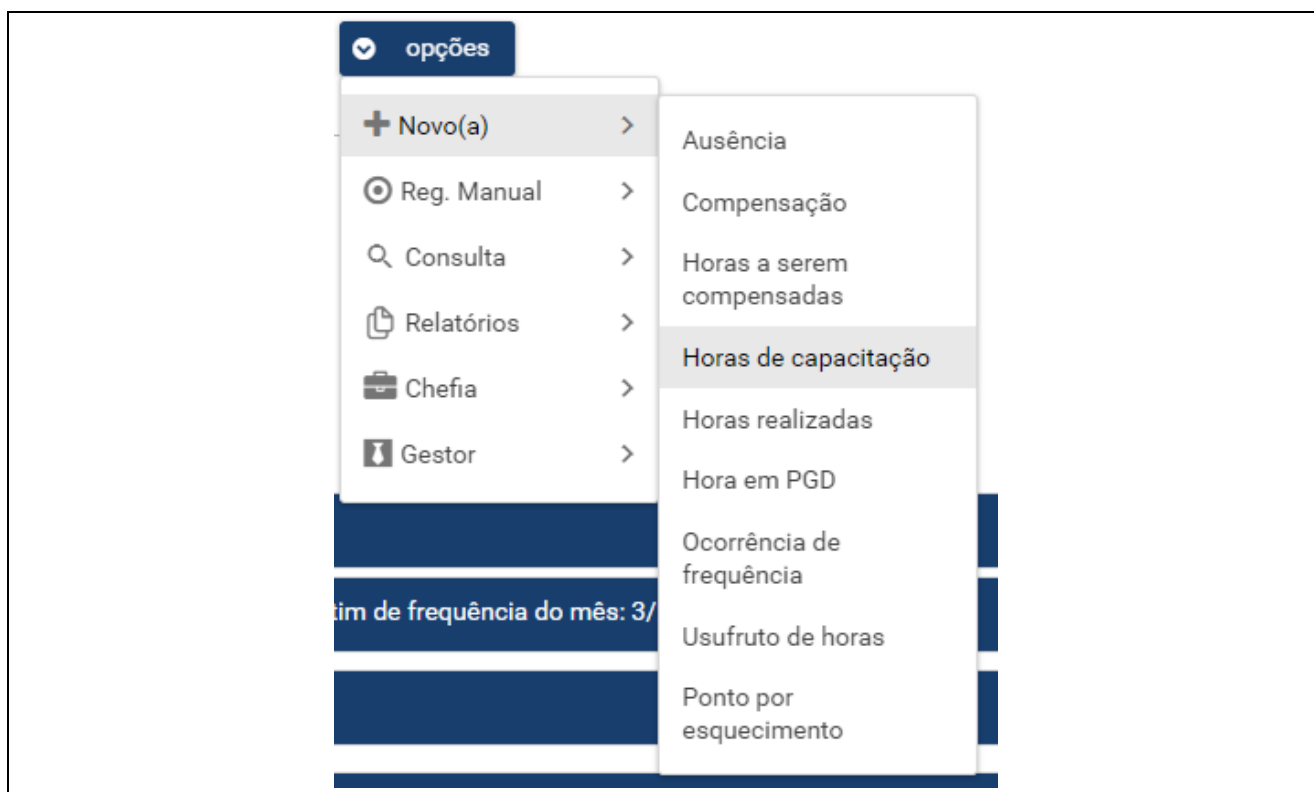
opções

Novo(a)
Reg. Manual
Consulta
Relatórios
Chefia
Gestor

Ausência
Compensação
Horas a serem compensadas
Horas de capacitação
Horas realizadas
Hora em PGD
Ocorrência de frequência
Usufruto de horas
Ponto por esquecimento

tim de frequência do mês: 3/